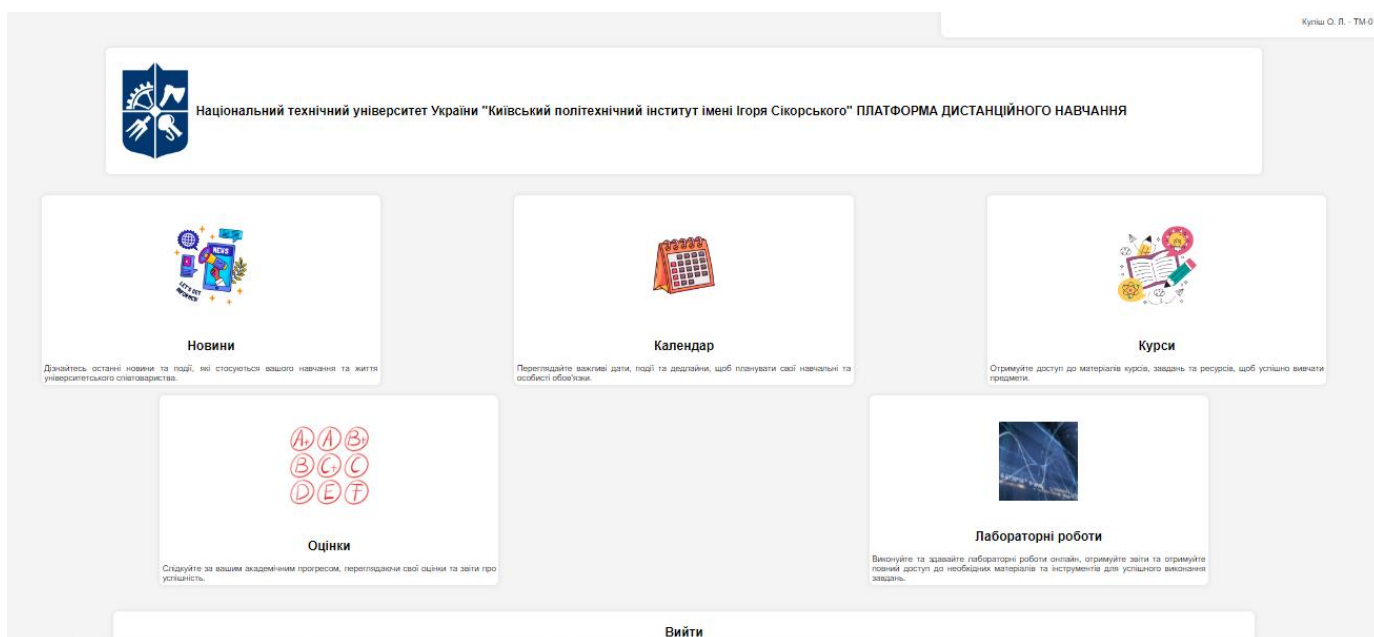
Куліш О. Л. - ТМ-0

Національний технічний університет України "Київський політехнічний інститут імені Ігоря Сікорського" ПЛАТФОРМА ДИСТАНЦІЙНОГО НАВЧАННЯ

NEWS

LET'S GET INFORMED

Новини

Дізнайтесь останні новини та події, які стосуються вашого навчання та життя університетського співтовариства.

Календар

Переглядайте важливі дати, події та дедлайни, щоб планувати свої навчальні та особисті обов'язки.

Курси

Отримуйте доступ до матеріалів курсів, завдань та ресурсів, щоб успішно вивчати предмети.

A+ A B+ B C+ C D E F

Оцінки

Слідкуйте за вашим академічним прогресом, переглядаючи свої оцінки та звіти про успішність.

Лабораторні роботи

Виконуйте та здавайте лабораторні роботи онлайн, отримуйте звіти та отримуйте повний доступ до необхідних матеріалів та інструментів для успішного виконання завдань.

Вийти